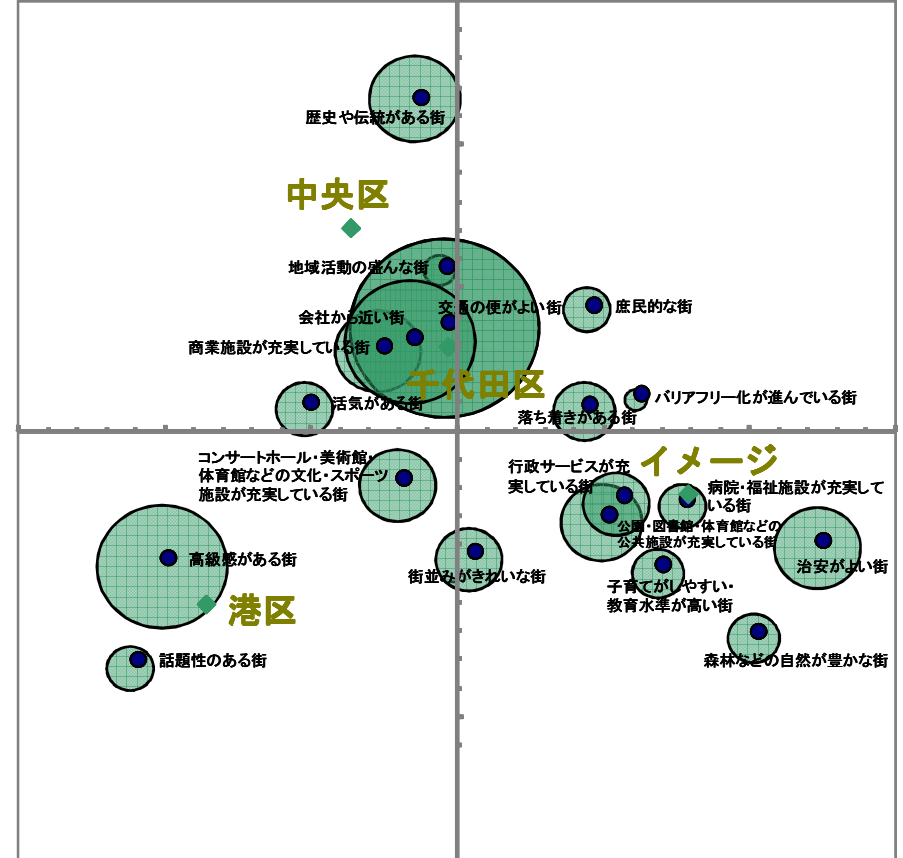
歴史や伝統がある街

中央区

地域活動の盛んな街

交通の便がよい街

庶民的な街

会社から近い街

商業施設が充実している街

千代田区

活気がある街

バリアフリー化が進んでいる街

落ち着きがある街

イメージ

コンサートホール・美術館・体育館などの文化・スポーツ施設が充実している街

行政サービスが充実している街

病院・福祉施設が充実している街

公園・図書館・体育館などの公共施設が充実している街

高級感がある街

街並みがきれいな街

治安がよい街

子育てがしやすい・教育水準が高い街

港区

話題性のある街

森林などの自然が豊かな街